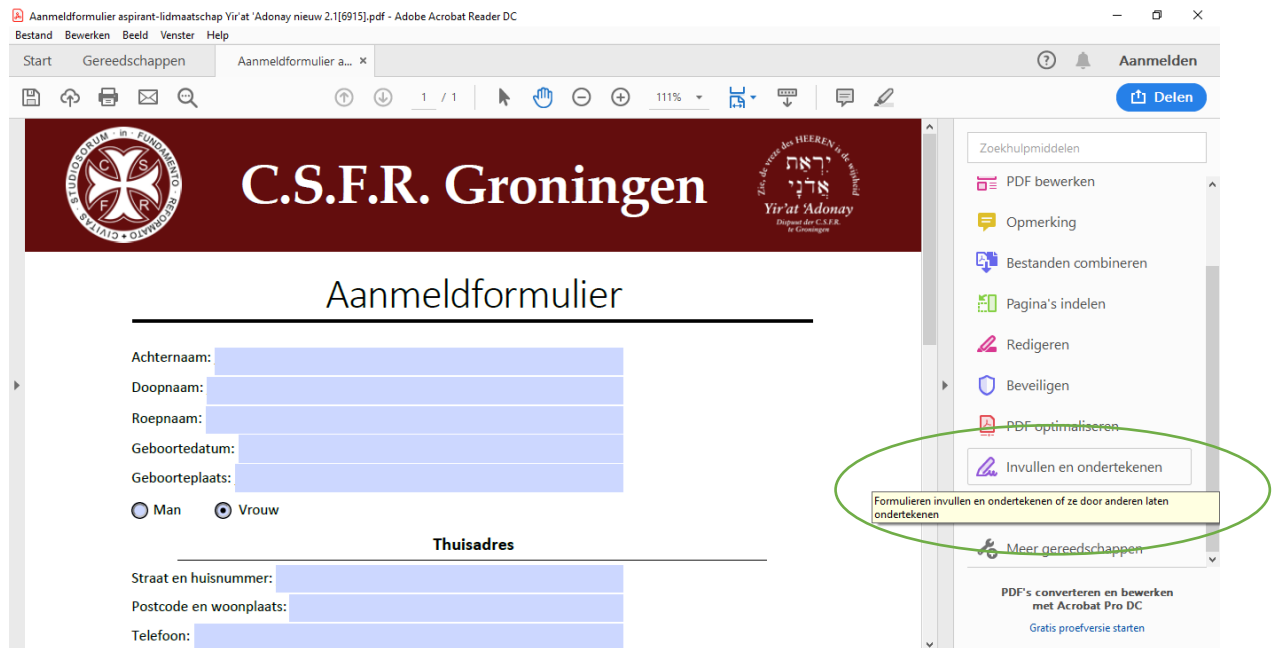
Aanmeldformulier aspirant-lidmaatschap Yir'at 'Adonay nieuw 2.1[6915].pdf - Adobe Acrobat Reader DC

Bestand Bewerken Beeld Venster Help

Start Gereedschappen Aanmeldformulier a... ×

Aanmelden

1 / 1 111%

Delen

C S F R
STUDIOSORUM · in · FUNDAMENTO · REFORMATO · CIVITAS

C.S.F.R. Groningen

Zie, de vreze des HEEREN is de wijsheid
יִרְאַת אֲדֹנָי
Yir'at 'Adonay
Dispuut der C.S.F.R. te Groningen

Aanmeldformulier

Achternaam:
Doopnaam:
Roepnaam:
Geboortedatum:
Geboorteplaats:

Man Vrouw

Thuisadres

Straat en huisnummer:
Postcode en woonplaats:
Telefoon:

Zoekhulpmiddelen

PDF bewerken
Opmerking
Bestanden combineren
Pagina's indelen
Redigeren
Beveiligen
PDF optimaliseren
Invullen en ondertekenen
Formulieren invullen en ondertekenen of ze door anderen laten ondertekenen
Meer gereedschappen

PDF's converteren en bewerken met Acrobat Pro DC

Gratis proefversie starten